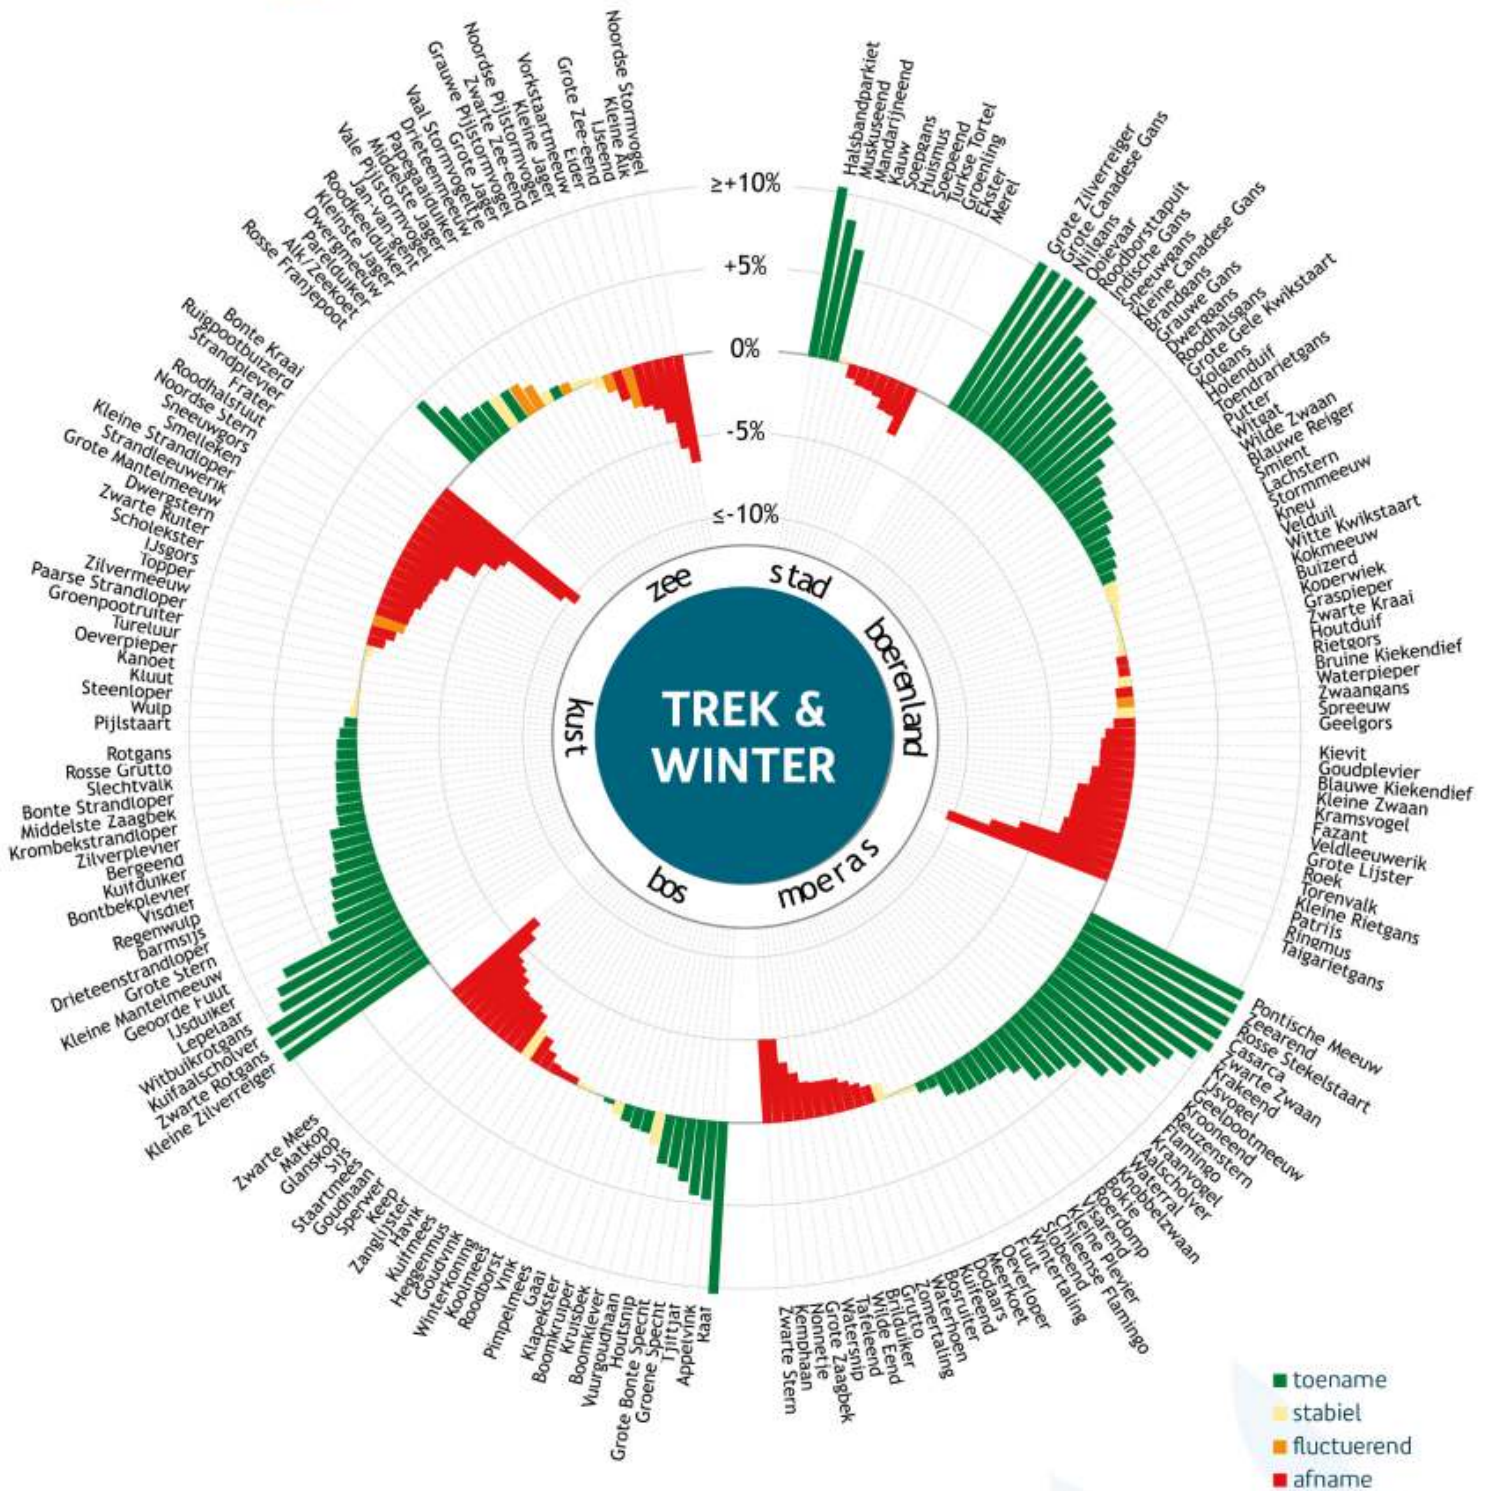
TREK & WINTER

zee
stad
boerenland
moeras
bos
kust

≥+10%
+5%
0%
-5%
≤-10%

Halsbandparkiet
Muskuseend
Mandarijneend
Kauw
Soepgans
Huismus
Soepeend
Turkse Tortel
Groenling
Ekster
Merel

Grote Zilverreiger
Grote Canadese Gans
Nijlgans
Ooievaar
Roodborsttapuit
Indische Gans
Sneeuwgans
Kleine Canadese Gans
Brandgans
Grauwe Gans
Dwerggans
Roodhalsgans
Grote Gele Kwikstaart
Kolgans
Holenduif
Toendrarietgans
Putter
Wilde Zwaan
Witgat
Blauwe Reiger
Smient
Lachstern
Stormmeeuw
Kneu
Veldlul
Witte Kwikstaart
Kokmeeuw
Buizerd
Koperwiek
Graspieper
Zwarte Kraai
Houtduif
Rietgors
Bruine Kiekendief
Waterpieper
Zwaangans
Spreeuw
Geelgors

Kievit
Goudplevier
Blauwe Kiekendief
Kleine Zwaan
Kramsvogel
Fazant
Veldleeuwerik
Grote Lijster
Roek
Torenvalk
Kleine Rietgans
Patrijs
Ringmus
Taigarietgans

Pontische Meeuw
Zeearend
Rosse Stekelstaart
Casarca
Zwarte Zwaan
Krakeend
IJsvogel
Geelpootmeeuw
Krooneend
Reuzenstern
Flamingo
Kraanvogel
Aalscholver
Knobbelzwaan
Waterral
Bokje
Roerdomp
Visarend
Kleine Plevier
Chileense Flamingo
Slobeend
Wintertaling
Fuut
Oeverloper
Meerkoet
Dodaars
Kuifeend
Bosruiter
Waterhoen
Zomertaling
Grutto
Wilde Eend
Brilduiker
Tafeleend
Watersnip
Grote Zaagbek
Nonnetje
Kemphaan
Zwarte Stern

Kaai
Appelvink
Tjiftjaf
Groene Specht
Grote Bonte Specht
Houtsnip
Vuurgoudhaan
Boomklever
Kruisbek
Boomkruiper
Klapekster
Gaai
Pimpelmees
Vink
Roodborst
Koolmees
Winterkoning
Goudvink
Heggenmus
Kuifmees
Havik
Zanglijster
Keep
Sperwer
Goudhaan
Staartmees
Sijs
Glanskop
Matkop
Zwarte Mees

Kleine Zilverreiger
Zwarte Rotgans
Kuifaalscholver
Witbuikrotgans
Lepelaar
IJsduiker
Geoorde Fuut
Kleine Mantelmeeuw
Grote Stern
Drieteenstrandloper
Barmsijs
Regenwulp
Visdief
Bontbekplevier
Kuifduiker
Bergeend
Zilverplevier
Krombekstrandloper
Middelste Zaagbek
Bonte Strandloper
Slechtvalk
Rosse Grutto
Rotgans

Pijlstaart
Wulp
Steenloper
Kluut
Kanoet
Oeverpieper
Tureluur
Groenpootruiter
Paarse Strandloper
Zilvermeeuw
Topper
IJsgors
Scholekster
Zwarte Ruiter
Dwergstern
Grote Mantelmeeuw
Strandleeuwerik
Kleine Strandloper
Smelleken
Sneeuwgors
Noordse Stern
Roodhalsfuut
Frater
Strandplevier
Ruigpootbuizerd
Bonte Kraai

Rosse Franjepoot
Alk/Zeekoet
Parelduiker
Dwergmeeuw
Kleinste Jager
Roodkeelduiker
Jan-van-gent
Vale Pijlstormvogel
Middelste Jager
Papegaaiduiker
Drieteenmeeuw
Vaal Stormvogeltje
Grauwe Pijlstormvogel
Grote Jager
Zwarte Zee-eend
Noordse Pijlstormvogel
Kleine Jager
Vorkstaartmeeuw
Grote Zee-eend
Eider
IJseend
Kleine Alk
Noordse Stormvogel

toename
stabiel
fluctuerend
afname